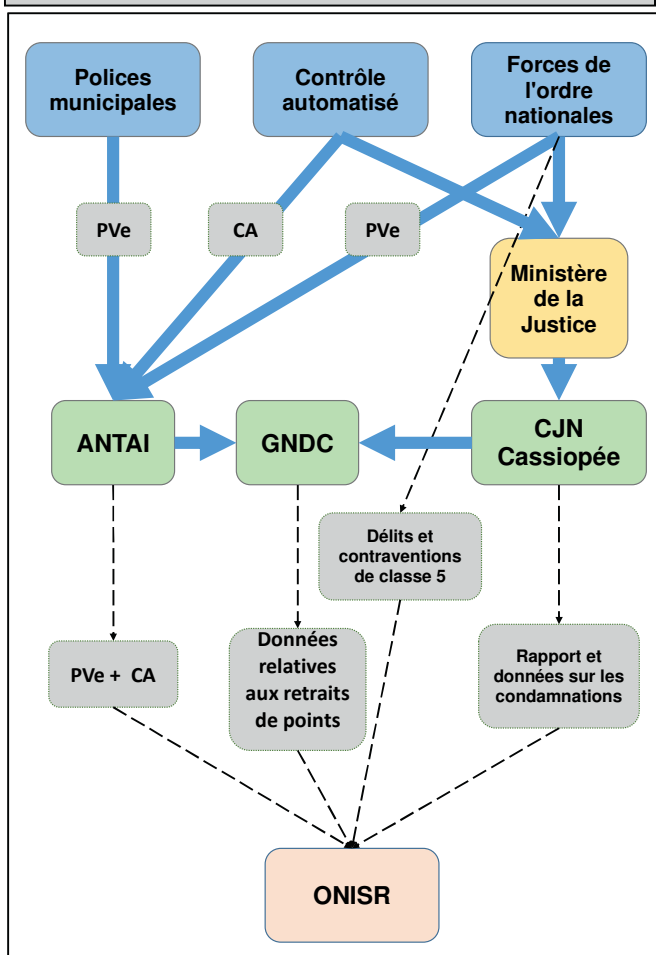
Polices municipales

Contrôle automatisé

Forces de l'ordre nationales

PVe

CA

PVe

Ministère de la Justice

ANTAI

GNDC

CJN Cassiopée

Délits et contraventions de classe 5

PVe + CA

Données relatives aux retraits de points

Rapport et données sur les condamnations

ONISR